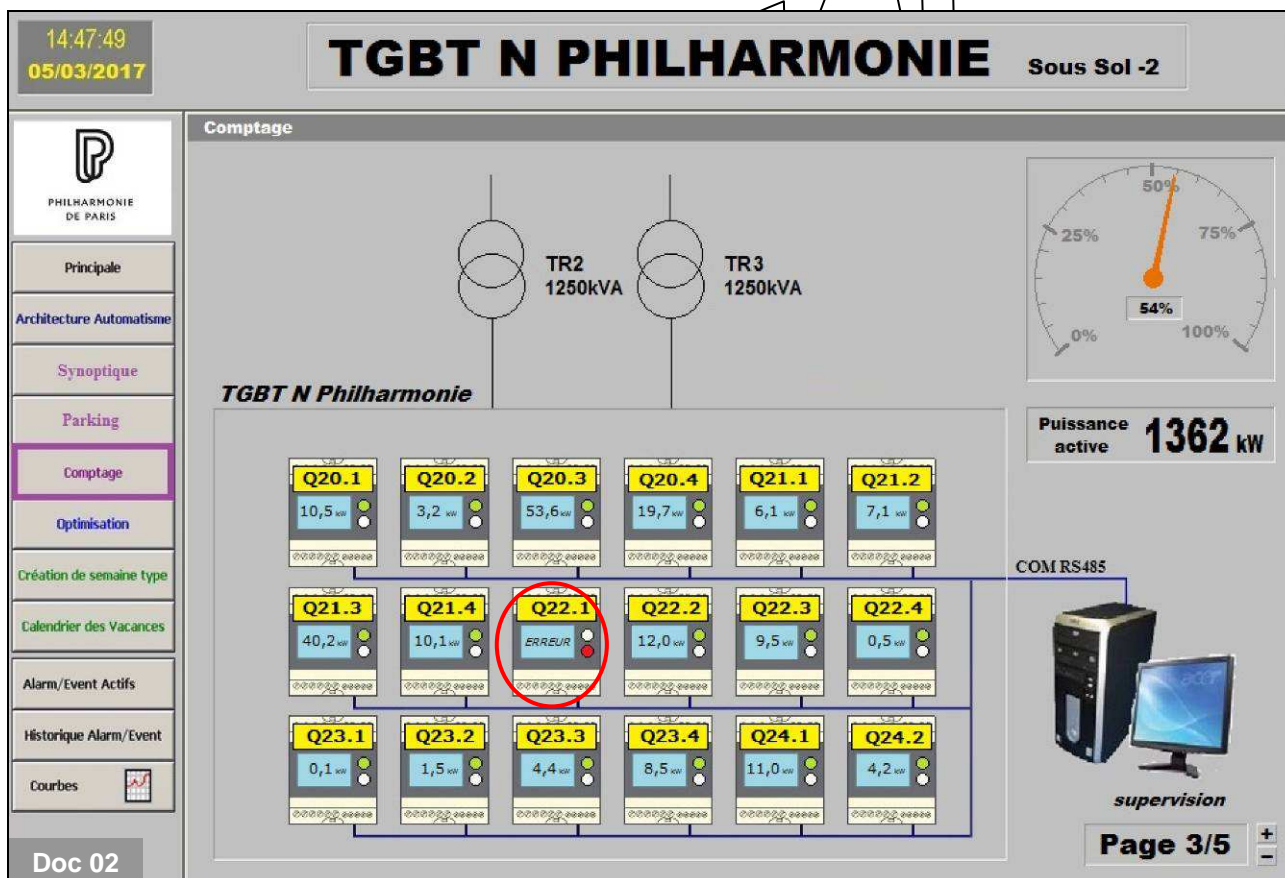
14:47:49
05/03/2017

TGBT N PHILHARMONIE Sous Sol -2

PHILHARMONIE DE PARIS

Principale
Architecture Automatisme
Synoptique
Parking
Comptage
Optimisation
Création de semaine type
Calendrier des Vacances
Alarm/Event Actifs
Historique Alarm/Event
Courbes

Comptage

TR2
1250kVA

TR3
1250kVA

25%
50%
75%
0%
100%
54%

Puissance active 1362 kW

TGBT N Philharmonie

| Q20.1 | Q20.2 | Q20.3 | Q20.4 | Q21.1 | Q21.2 |
|---|---|---|---|---|---|
| 10,5 kW | 3,2 kW | 53,6 kW | 19,7 kW | 6,1 kW | 7,1 kW |
| Q21.3 | Q21.4 | Q22.1 | Q22.2 | Q22.3 | Q22.4 |
| 40,2 kW | 10,1 kW | ERREUR | 12,0 kW | 9,5 kW | 0,5 kW |
| Q23.1 | Q23.2 | Q23.3 | Q23.4 | Q24.1 | Q24.2 |
| 0,1 kW | 1,5 kW | 4,4 kW | 8,5 kW | 11,0 kW | 4,2 kW |

COM RS485

supervision

Page 3/5
+
-

Doc 02